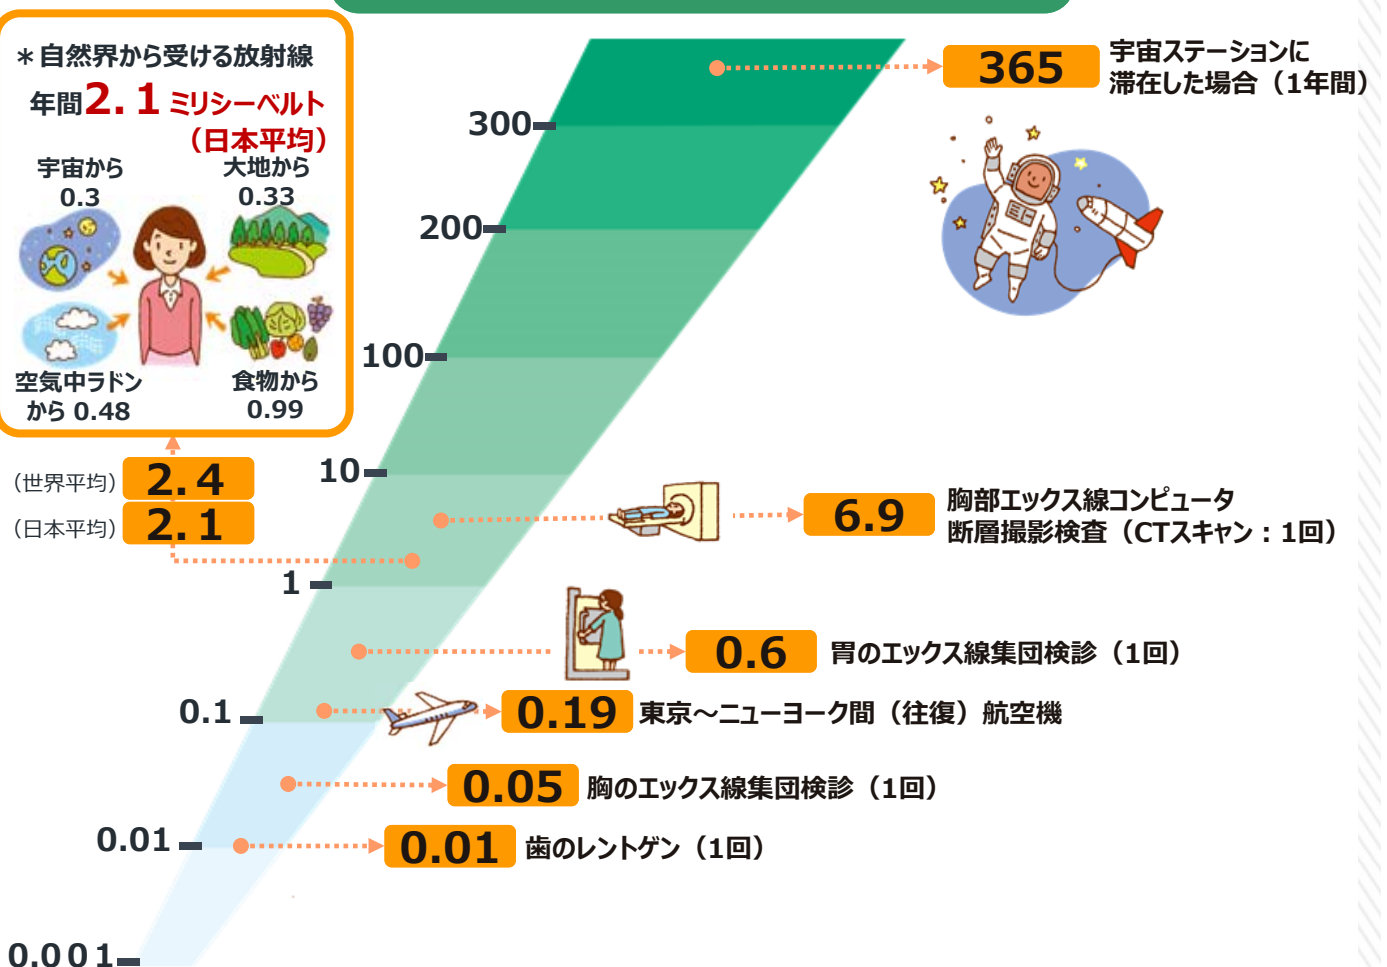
＊自然界から受ける放射線
年間2. 1 ミリシーベルト
（日本平均）

宇宙から
0.3

大地から
0.33

空気中ラドン
から 0.48

食物から
0.99

（世界平均）2. 4
（日本平均）2. 1

300
200
100
10
1
0.1
0.01
0.001

365 宇宙ステーションに滞在した場合（1年間）

6.9 胸部エックス線コンピュータ断層撮影検査（CTスキャン：1回）

0.6 胃のエックス線集団検診（1回）

0.19 東京～ニューヨーク間（往復）航空機

0.05 胸のエックス線集団検診（1回）

0.01 歯のレントゲン（1回）